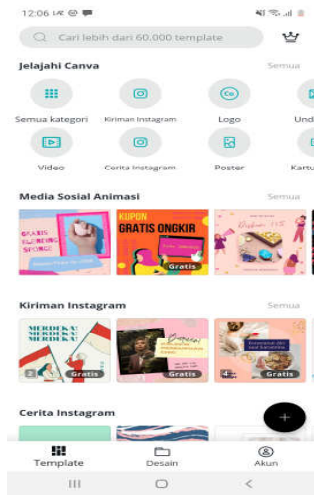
12:06

Cari lebih dari 60.000 template

Jelajahi Canva
Semua

Semua kategori
Kiriman Instagram
Logo
Und

Video
Cerita Instagram
Poster
Kartu

Media Sosial Animasi
Semua

GRATIS
KUPON
GRATIS ONGKIR
Gratis

Kiriman Instagram
Semua

MERDEKA!
MERDEKA!
2
Gratis
Gratis
4
Gratis

Cerita Instagram

Template
Desain
Akun